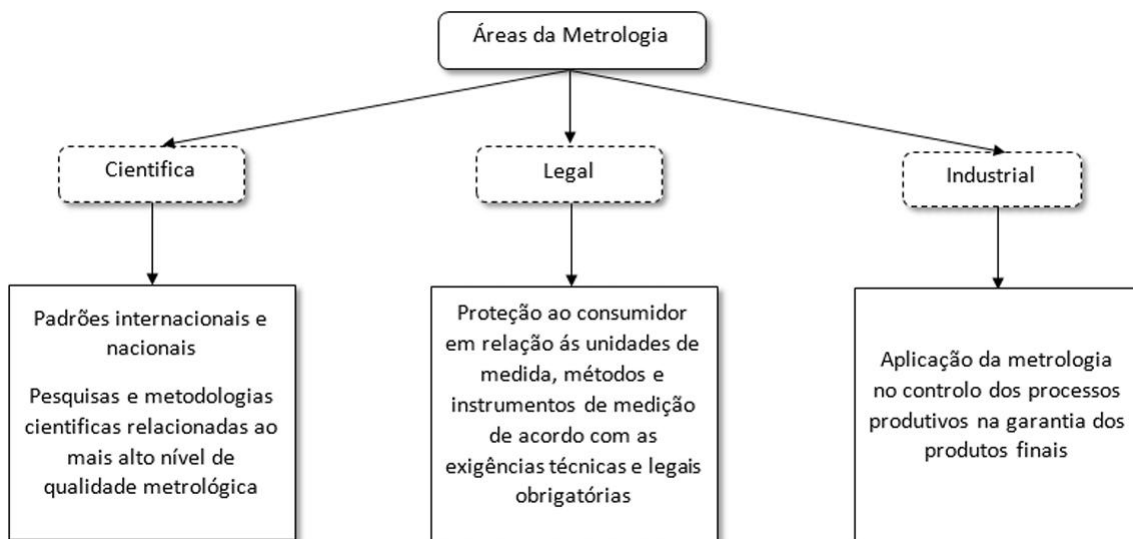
Áreas da Metrologia

Cientifica

Legal

Industrial

Padrões internacionais e nacionais

Pesquisas e metodologias cientificas relacionadas ao mais alto nível de qualidade metrológica

Proteção ao consumidor em relação ás unidades de medida, métodos e instrumentos de medição de acordo com as exigências técnicas e legais obrigatórias

Aplicação da metrologia no controlo dos processos produtivos na garantia dos produtos finais